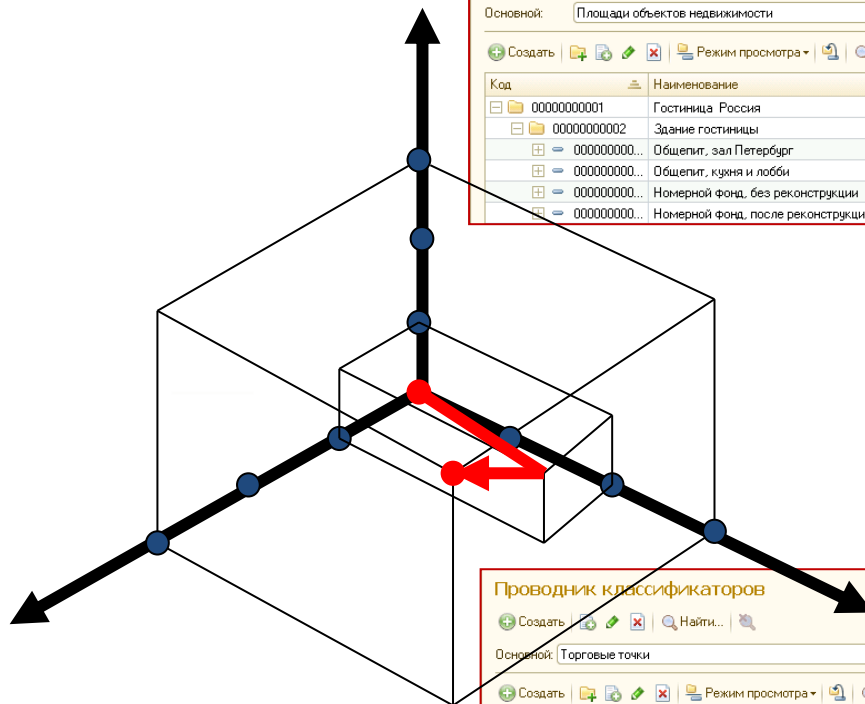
Основной: Площади объектов недвижимости

Создать | Режим просмотра

| Код | Наименование |
|---|---|
| 00000000001 | Гостиница Россия |
| 00000000002 | Здание гостиницы |
| 000000000... | Общепит, зал Петербург |
| 000000000... | Общепит, кухня и лобби |
| 000000000... | Номерной фонд, без реконструкции |
| 000000000... | Номерной фонд, после реконструкци |

Проводник классификаторов

Создать | Найти...

Основной: Торговые точки

Создать | Режим просмотра